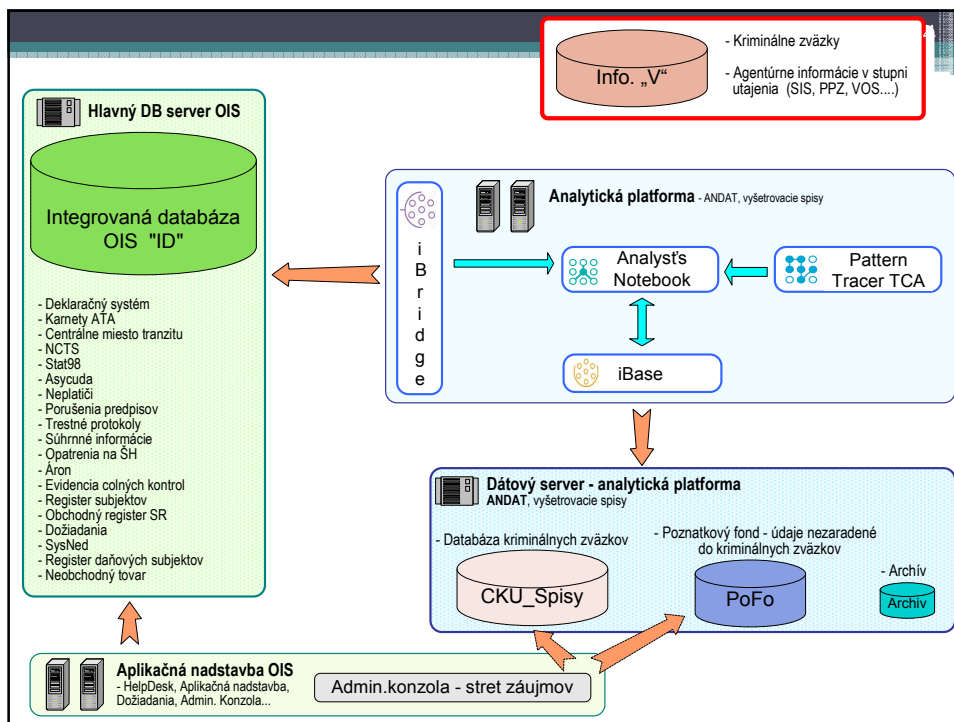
Info. „V“

- Kriminálne zväzky

- Agentúrne informácie v stupni utajenia (SIS, PPZ, VOS....)

Hlavný DB server OIS

Integrovaná databáza OIS "ID"

- Deklaračný systém
- Karnety ATA
- Centrálne miesto tranzitu
- NCTS
- Stat98
- Asycuda
- Neplatiči
- Porušenia predpisov
- Trestné protokoly
- Súhrnné informácie
- Opatrenia na ŠH
- Áron
- Evidencia colných kontrol
- Register subjektov
- Obchodný register SR
- Dožiadania
- SysNed
- Register daňových subjektov
- Neobchodný tovar

Analytická platforma - ANDAT, vyšetrovacie spisy

iBridge

Analyst's Notebook

Pattern Tracer TCA

iBase

Dátový server - analytická platforma
ANDAT, vyšetrovacie spisy

- Databáza kriminálnych zväzkov

- Poznatkový fond - údaje nezaradené do kriminálnych zväzkov

- Archív

CKU_Spisy

PoFo

Archív

Aplikačná nadstavba OIS
- HelpDesk, Aplikačná nadstavba, Dožiadania, Admin. Konzola...

Admin.konzola - stret záujmov